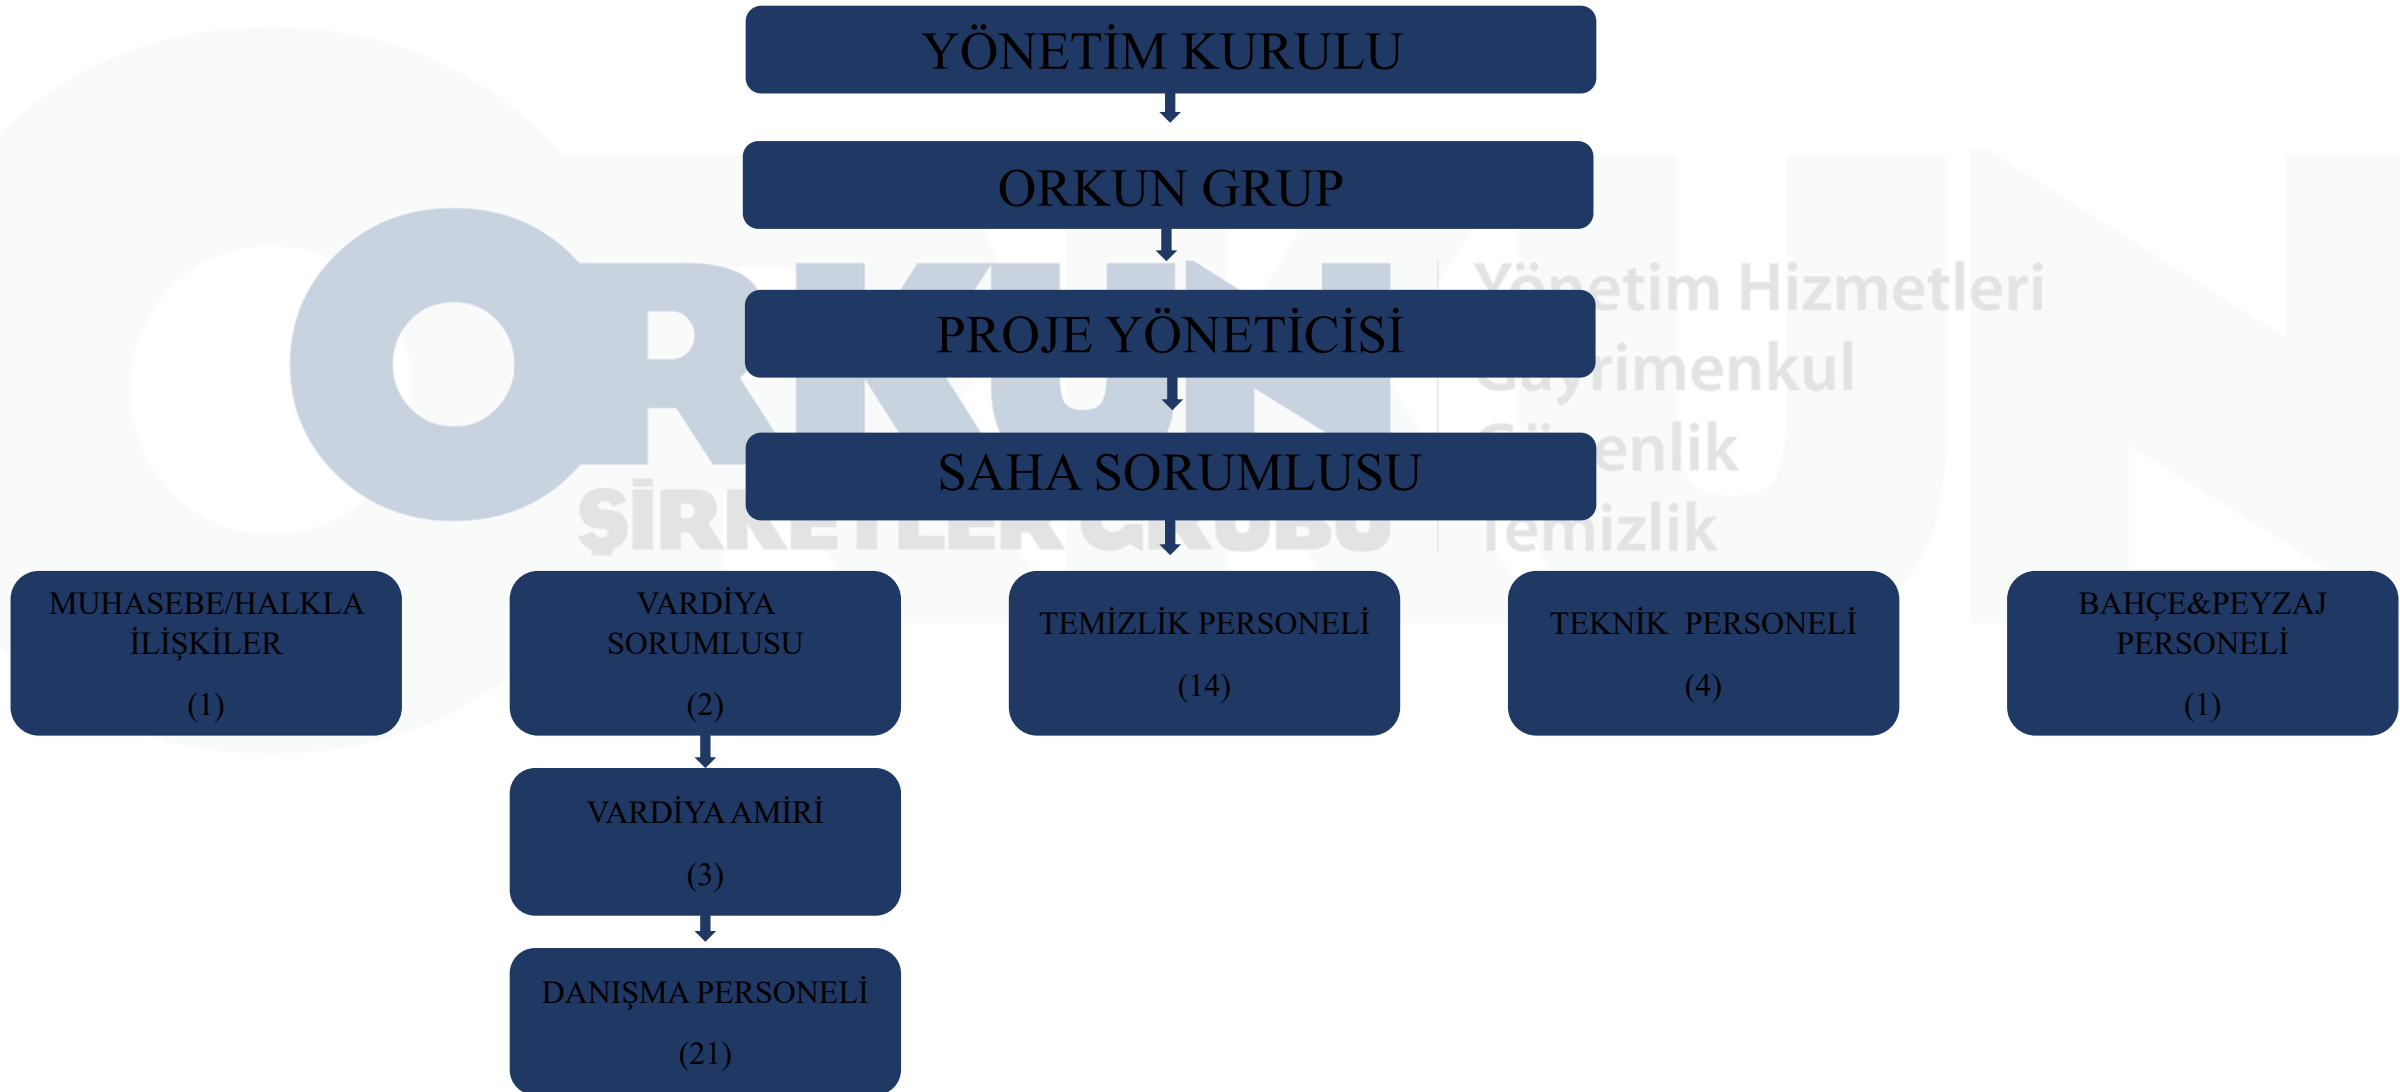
YÖNETİM KURULU

ORKUN GRUP

PROJE YÖNETİCİSİ

SAHA SORUMLUSU

MUHASEBE/HALKLA İLİŞKİLER (1)

VARDİYA SORUMLUSU (2)

TEMİZLİK PERSONELİ (14)

TEKNİK PERSONELİ (4)

BAHÇE&PEYZAJ PERSONELİ (1)

VARDİYA AMİRİ (3)

DANIŞMA PERSONELİ (21)

ORKUN ŞİRKETLER GRUBU
Yönetim Hizmetleri
Gayrimenkul
Güvenlik
Temizlik